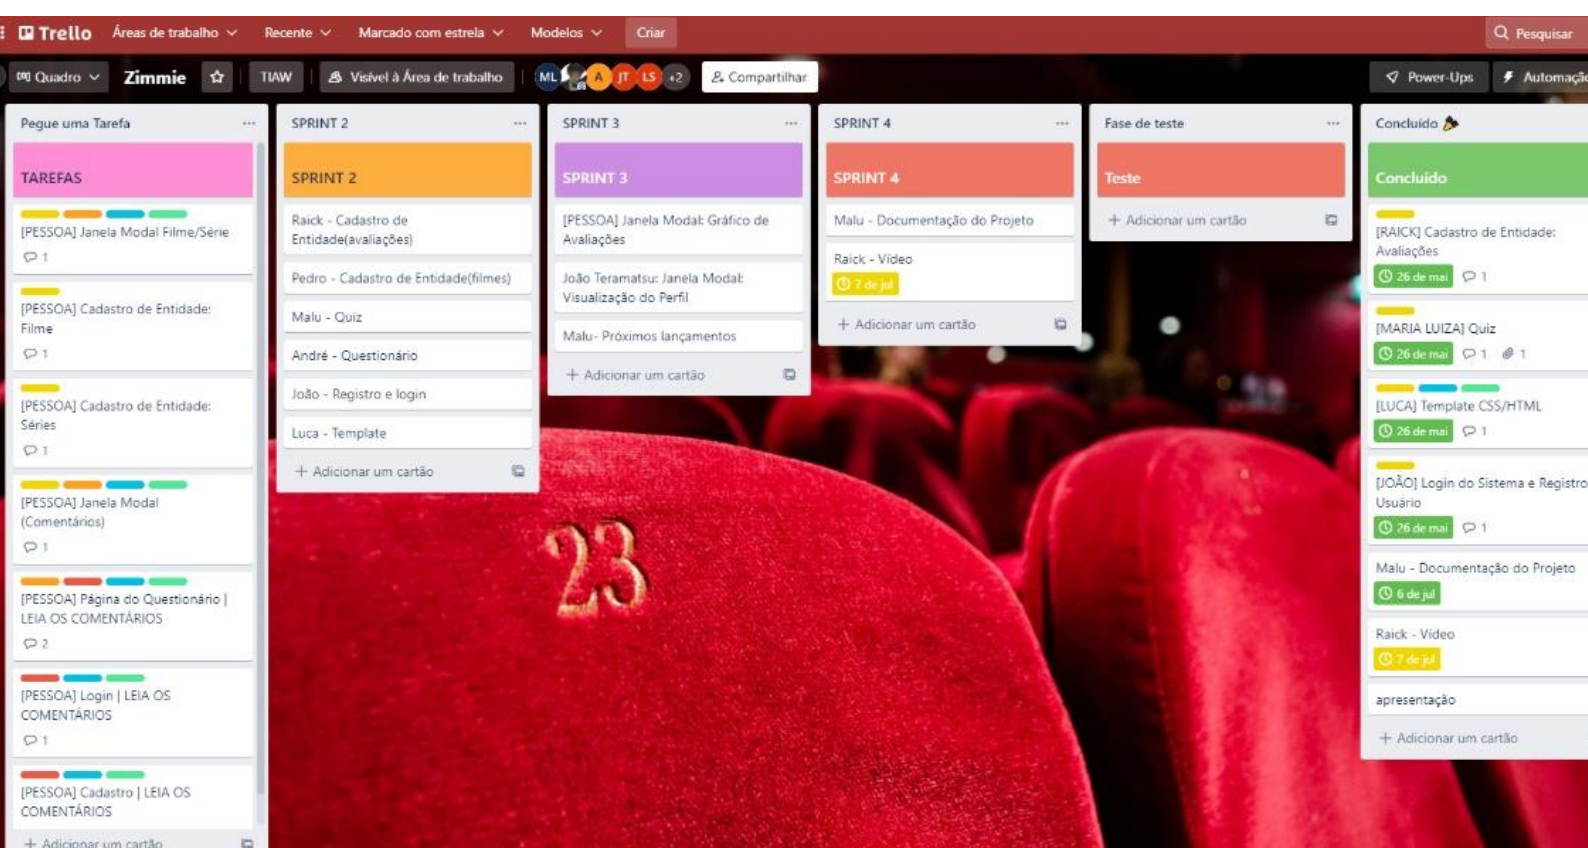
Trello Áreas de trabalho Recente Marcado com estrela Modelos Criar Pesquisar

Quadro Zimmie TIAW Visível à Área de trabalho ML A JT LS +2 Compartilhar Power-Ups Automação

Pegue uma Tarefa ···

TAREFAS

[PESSOA] Janela Modal Filme/Série
1

[PESSOA] Cadastro de Entidade: Filme
1

[PESSOA] Cadastro de Entidade: Séries
1

[PESSOA] Janela Modal (Comentários)
1

[PESSOA] Página do Questionário | LEIA OS COMENTÁRIOS
2

[PESSOA] Login | LEIA OS COMENTÁRIOS
1

[PESSOA] Cadastro | LEIA OS COMENTÁRIOS

+ Adicionar um cartão

SPRINT 2 ···

SPRINT 2

Raick - Cadastro de Entidade(avaliações)

Pedro - Cadastro de Entidade(filmes)

Malu - Quiz

André - Questionário

João - Registro e login

Luca - Template

+ Adicionar um cartão

SPRINT 3 ···

SPRINT 3

[PESSOA] Janela Modal: Gráfico de Avaliações

João Teramatsu: Janela Modal: Visualização do Perfil

Malu- Próximos lançamentos

+ Adicionar um cartão

SPRINT 4 ···

SPRINT 4

Malu - Documentação do Projeto

Raick - Vídeo
7 de jul

+ Adicionar um cartão

Fase de teste ···

Teste

+ Adicionar um cartão

Concluído

Concluído

[RAICK] Cadastro de Entidade: Avaliações
26 de mai 1

[MARIA LUIZA] Quiz
26 de mai 1 1

[LUCA] Template CSS/HTML
26 de mai 1

[JOÃO] Login do Sistema e Registro Usuário
26 de mai 1

Malu - Documentação do Projeto
6 de jul

Raick - Vídeo
7 de jul

apresentação

+ Adicionar um cartão

23